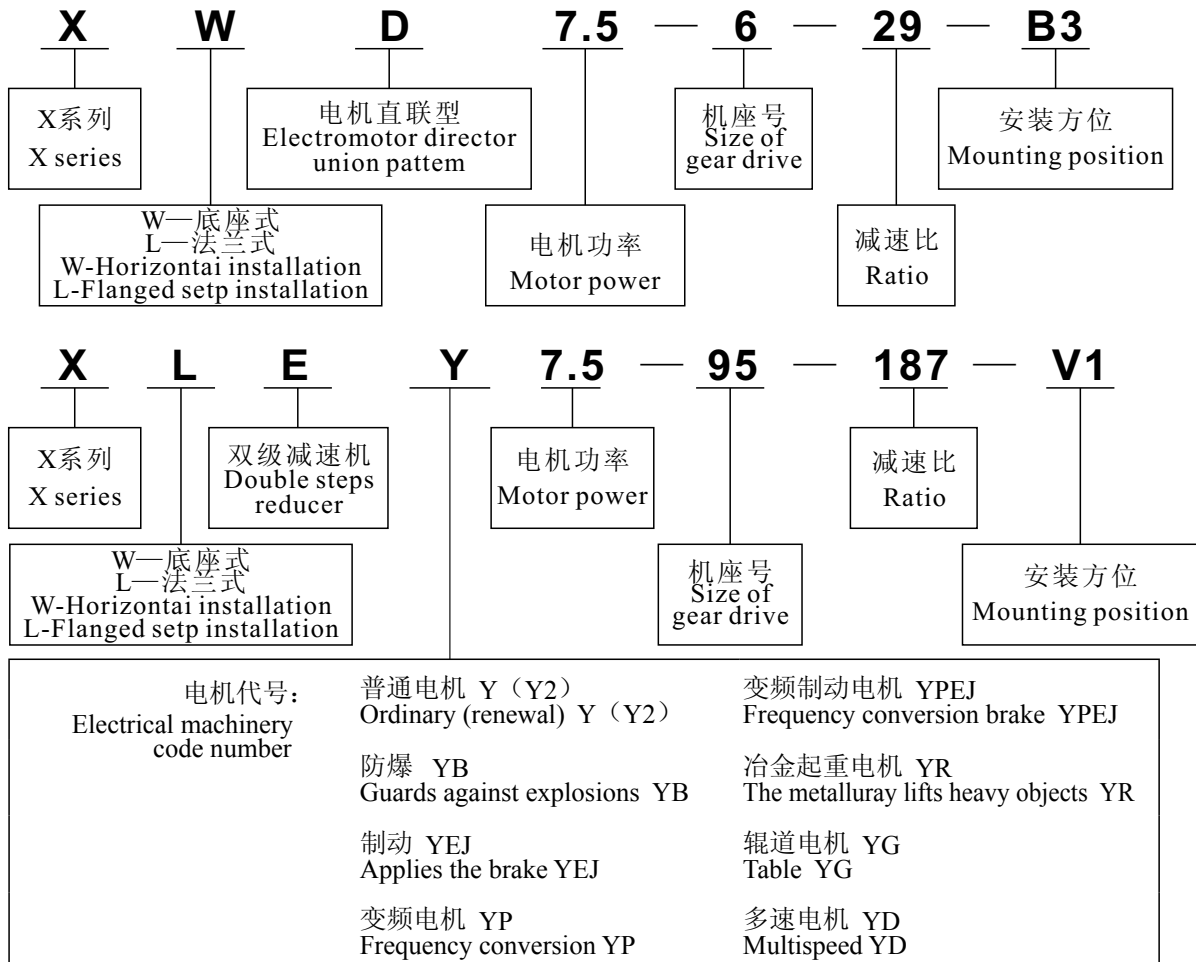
X W D 7.5 — 6 — 29 — B3

X系列
X series

电机直联型
Electromotor director union pattem

机座号
Size of gear drive

安装方位
Mounting position

W—底座式
L—法兰式
W-Horizontai installation
L-Flanged setp installation

电机功率
Motor power

减速比
Ratio

X L E Y 7.5 — 95 — 187 — V1

X系列
X series

双级减速机
Double steps reducer

电机功率
Motor power

减速比
Ratio

W—底座式
L—法兰式
W-Horizontai installation
L-Flanged setp installation

机座号
Size of gear drive

安装方位
Mounting position

电机代号:
Electrical machinery code number

普通电机 Y（Y2）
Ordinary (renewal) Y（Y2）

变频制动电机 YPEJ
Frequency conversion brake YPEJ

防爆 YB
Guards against explosions YB

冶金起重电机 YR
The metalluray lifts heavy objects YR

制动 YEJ
Applies the brake YEJ

辊道电机 YG
Table YG

变频电机 YP
Frequency conversion YP

多速电机 YD
Multispeed YD